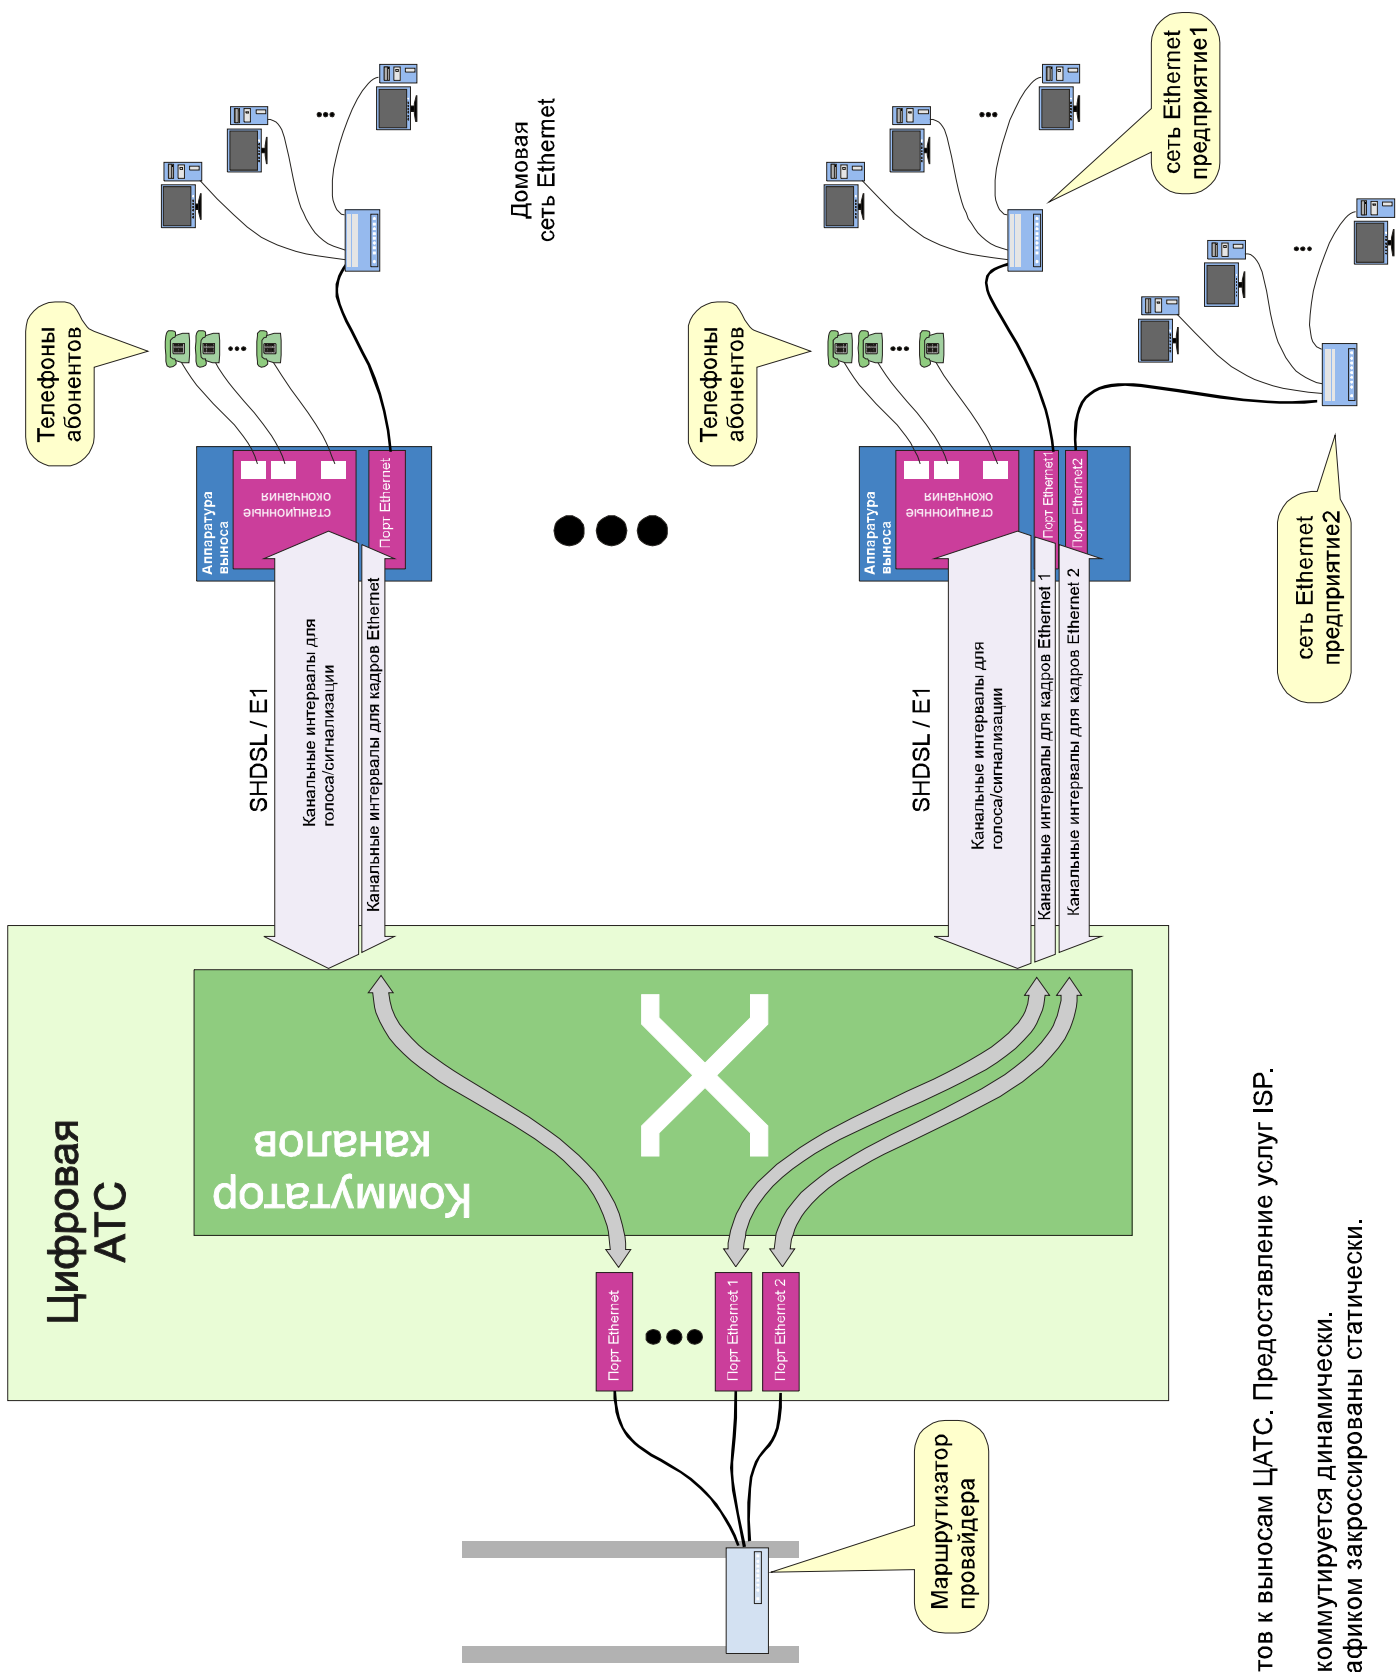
Домовая сеть Ethernet

сеть Ethernet предприятие1

Телефоны абонентов

Телефоны абонентов

Аппаратура выноса

станционные окончания

Порт Ethernet

Аппаратура выноса

станционные окончания

Порт Ethernet1

Порт Ethernet2

сеть Ethernet предприятие2

SHDSL / E1

Канальные интервалы для голоса/сигнализации

Канальные интервалы для кадров Ethernet

SHDSL / E1

Канальные интервалы для голоса/сигнализации

Канальные интервалы для кадров Ethernet 1

Канальные интервалы для кадров Ethernet 2

Цифровая АТС

Коммутатор каналов

Порт Ethernet

Порт Ethernet 1

Порт Ethernet 2

Маршрутизатор провайдера

тов к выносам ЦАТС. Предоставление услуг ISP.

коммутируется динамически.

афиком закроссированы статически.